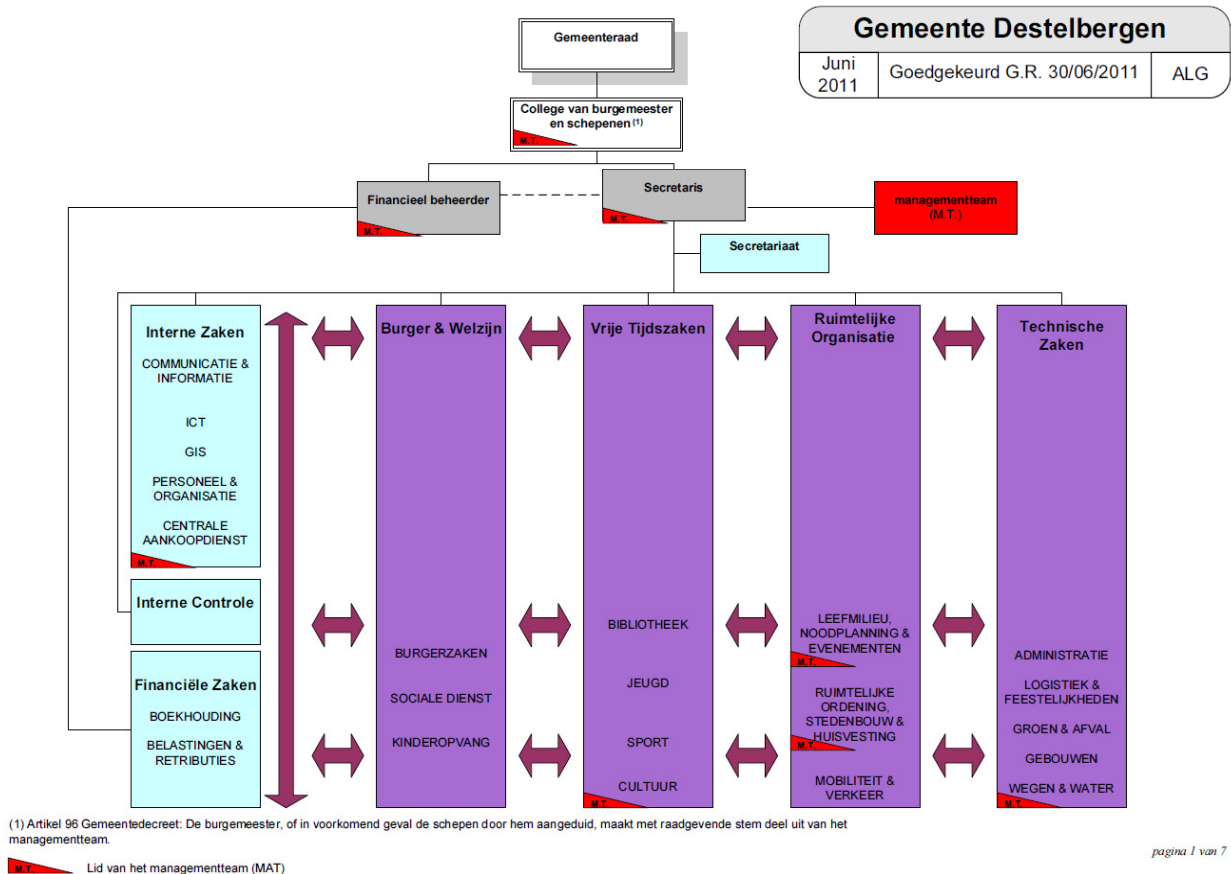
Gemeente Destelbergen

| Juni 2011 | Goedgekeurd G.R. 30/06/2011 | ALG |
|---|---|---|

Gemeenteraad

College van burgemeester en schepenen (1)

M.T.

Financieel beheerder

M.T.

Secretaris

M.T.

managementteam (M.T.)

Secretariaat

Interne Zaken

COMMUNICATIE & INFORMATIE

ICT

GIS

PERSONEEL & ORGANISATIE

CENTRALE AANKOOPDIENST

M.T.

Interne Controle

Financiële Zaken

BOEKHOUDING

BELASTINGEN & RETRIBUTIES

Burger & Welzijn

BURGERZAKEN

SOCIALE DIENST

KINDEROPVANG

Vrije Tijdszaken

BIBLIOTHEEK

JEUGD

SPORT

CULTUUR

M.T.

Ruimtelijke Organisatie

LEEFMILIEU, NOODPLANNING & EVENEMENTEN

M.T.

RUIMTELIJKE ORDENING, STEDENBOUW & HUISVESTING

M.T.

MOBILITEIT & VERKEER

Technische Zaken

ADMINISTRATIE

LOGISTIEK & FEESTELIJKHEDEN

GROEN & AFVAL

GEBOUWEN

WEGEN & WATER

M.T.

(1) Artikel 96 Gemeentedecreet: De burgemeester, of in voorkomend geval de schepen door hem aangeduid, maakt met raadgevende stem deel uit van het managementteam.

M.T. Lid van het managementteam (MAT)

pagina 1 van 7